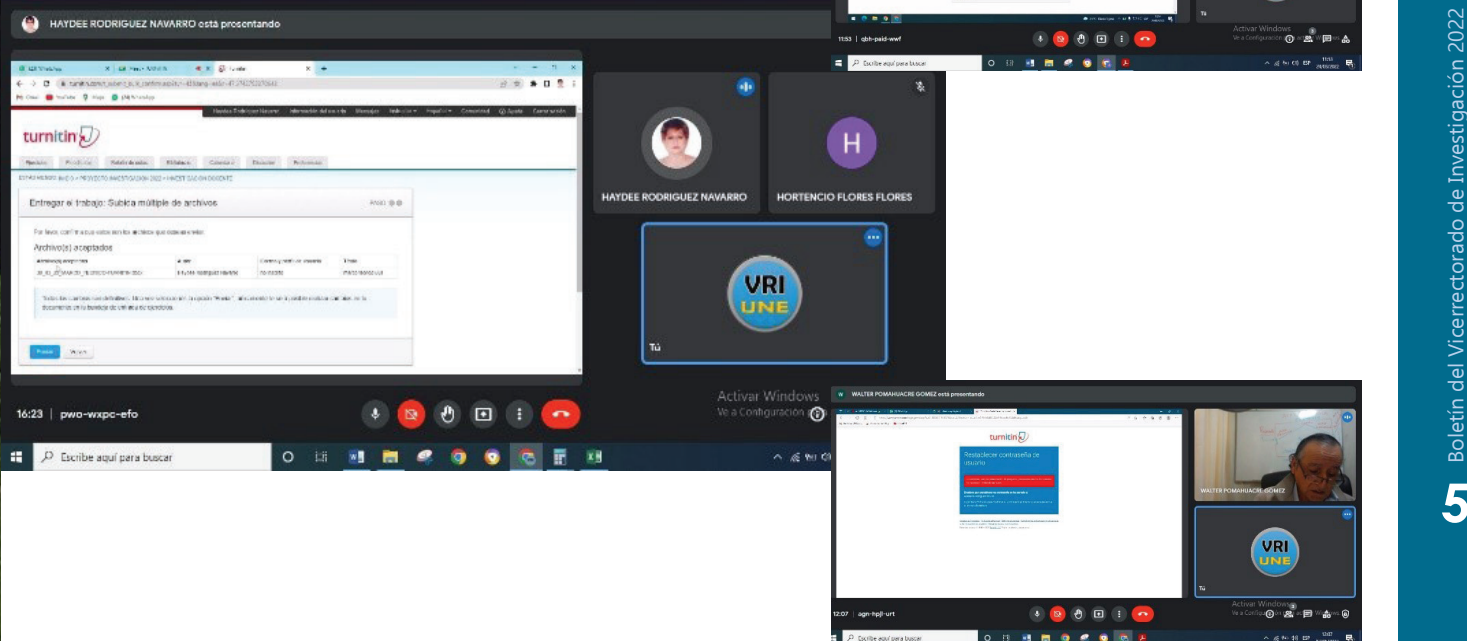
HAYDEE RODRIGUEZ NAVARRO está presentando

turnitin

Entregar el trabajo: Subida múltiple de archivos

Archivo(s) aceptados

HAYDEE RODRIGUEZ NAVARRO

H

HORTENCIO FLORES FLORES

VRI UNE

Tú

Activar Windows
Ve a Configuración

16:23 | pwo-wxpc-efo

Escribe aquí para buscar

11:53 | qbh-paid-wwf

Tú

Activar Windows
Ve a Configuración

Escribe aquí para buscar

WALTER POMAHUACRE GOMEZ está presentando

turnitin

Restablecer contraseña de usuario

WALTER POMAHUACRE GOMEZ

VRI UNE

Tú

Activar Windows
Ve a Configuración

12:07 | agn-hpji-urt

Escribe aquí para buscar

Boletín del Vicerrectorado de Investigación 2022

5